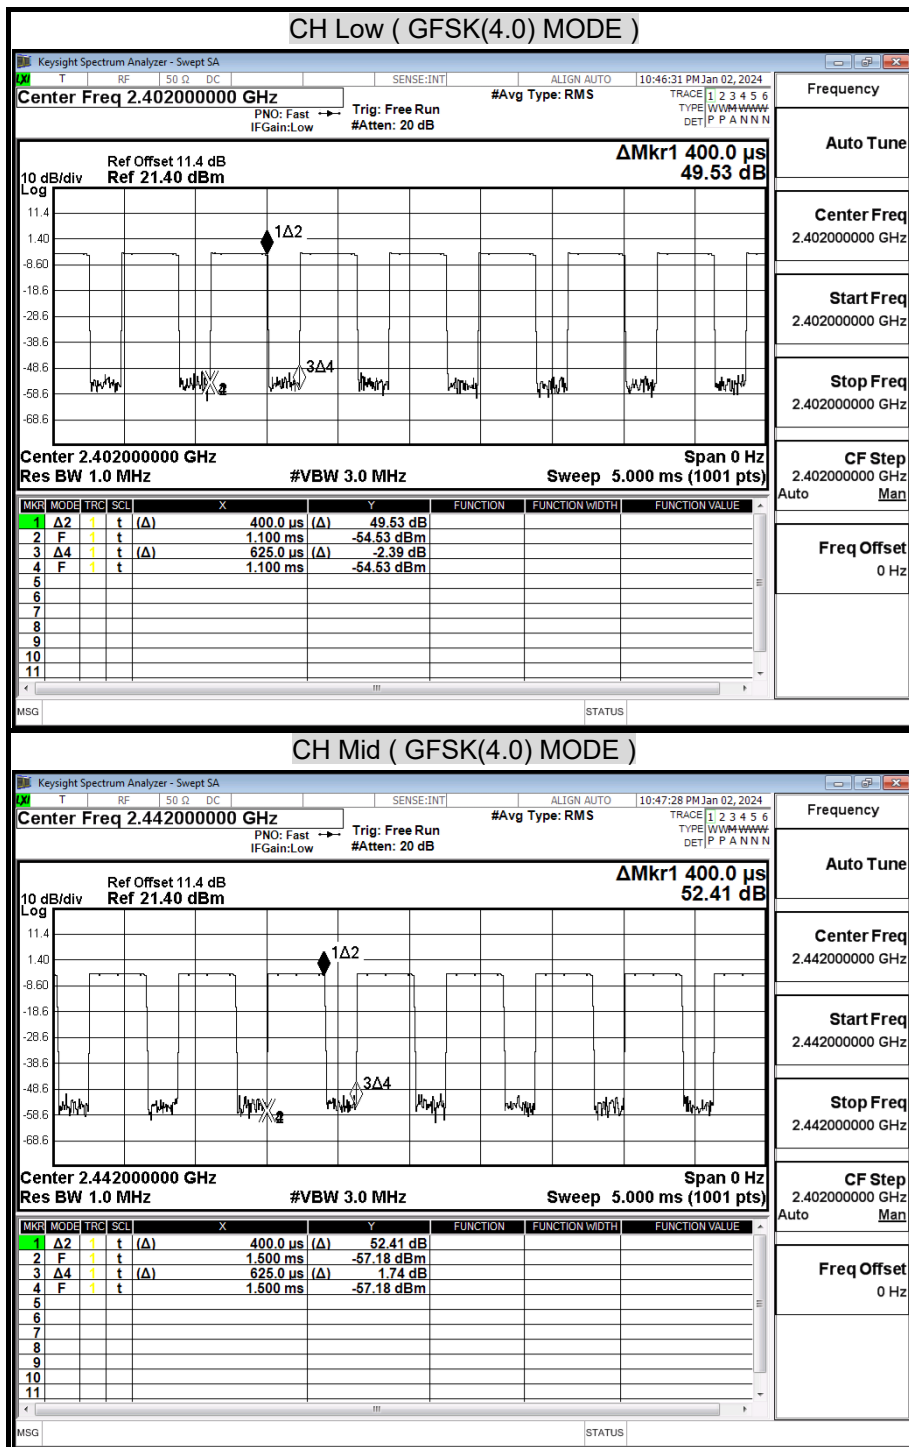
CH Low ( GFSK(4.0) MODE )

Keysight Spectrum Analyzer - Swept SA

T RF 50 Ω DC SENSE:INT ALIGN AUTO 10:46:31 PM Jan 02, 2024

Center Freq 2.402000000 GHz

PNO: Fast IFGain:Low

Trig: Free Run #Atten: 20 dB

#Avg Type: RMS

TRACE 1 2 3 4 5 6 TYPE WWWWWW DET P P A N N N

Frequency

Auto Tune

Ref Offset 11.4 dB
10 dB/div Ref 21.40 dBm
Log

ΔMkr1 400.0 μs
49.53 dB

11.4
1.40
-8.60
-18.6
-28.6
-38.6
-48.6
-58.6
-68.6

1Δ2
3Δ4

Center 2.402000000 GHz
Res BW 1.0 MHz
#VBW 3.0 MHz
Span 0 Hz
Sweep 5.000 ms (1001 pts)

Center Freq 2.402000000 GHz

Start Freq 2.402000000 GHz

Stop Freq 2.402000000 GHz

CF Step 2.402000000 GHz Auto Man

Freq Offset 0 Hz

| MKR | MODE | TRC | SCL | X | | Y | FUNCTION | FUNCTION WIDTH | FUNCTION VALUE |
|---|---|---|---|---|---|---|---|---|---|
| 1 | Δ2 | 1 | t | (Δ) | 400.0 μs | (Δ) 49.53 dB | | | |
| 2 | F | 1 | t | | 1.100 ms | -54.53 dBm | | | |
| 3 | Δ4 | 1 | t | (Δ) | 625.0 μs | (Δ) -2.39 dB | | | |
| 4 | F | 1 | t | | 1.100 ms | -54.53 dBm | | | |
| 5 | | | | | | | | | |
| 6 | | | | | | | | | |
| 7 | | | | | | | | | |
| 8 | | | | | | | | | |
| 9 | | | | | | | | | |
| 10 | | | | | | | | | |
| 11 | | | | | | | | | |

MSG STATUS

CH Mid ( GFSK(4.0) MODE )

Keysight Spectrum Analyzer - Swept SA

T RF 50 Ω DC SENSE:INT ALIGN AUTO 10:47:28 PM Jan 02, 2024

Center Freq 2.442000000 GHz

PNO: Fast IFGain:Low

Trig: Free Run #Atten: 20 dB

#Avg Type: RMS

TRACE 1 2 3 4 5 6 TYPE WWWWWW DET P P A N N N

Frequency

Auto Tune

Ref Offset 11.4 dB
10 dB/div Ref 21.40 dBm
Log

ΔMkr1 400.0 μs
52.41 dB

11.4
1.40
-8.60
-18.6
-28.6
-38.6
-48.6
-58.6
-68.6

1Δ2
3Δ4

Center 2.442000000 GHz
Res BW 1.0 MHz
#VBW 3.0 MHz
Span 0 Hz
Sweep 5.000 ms (1001 pts)

Center Freq 2.442000000 GHz

Start Freq 2.442000000 GHz

Stop Freq 2.442000000 GHz

CF Step 2.402000000 GHz Auto Man

Freq Offset 0 Hz

| MKR | MODE | TRC | SCL | X | | Y | FUNCTION | FUNCTION WIDTH | FUNCTION VALUE |
|---|---|---|---|---|---|---|---|---|---|
| 1 | Δ2 | 1 | t | (Δ) | 400.0 μs | (Δ) 52.41 dB | | | |
| 2 | F | 1 | t | | 1.500 ms | -57.18 dBm | | | |
| 3 | Δ4 | 1 | t | (Δ) | 625.0 μs | (Δ) 1.74 dB | | | |
| 4 | F | 1 | t | | 1.500 ms | -57.18 dBm | | | |
| 5 | | | | | | | | | |
| 6 | | | | | | | | | |
| 7 | | | | | | | | | |
| 8 | | | | | | | | | |
| 9 | | | | | | | | | |
| 10 | | | | | | | | | |
| 11 | | | | | | | | | |

MSG STATUS